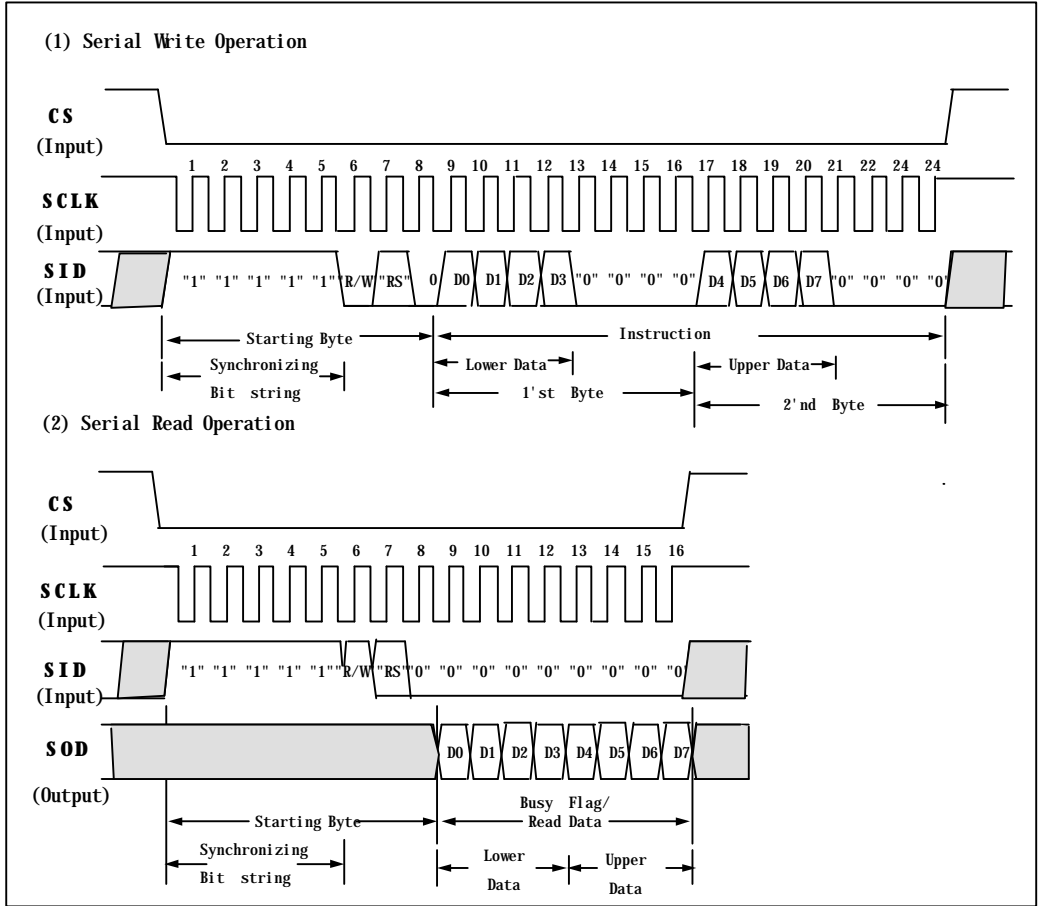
(1) Serial Write Operation

CS
(Input)

1 2 3 4 5 6 7 8 9 10 11 12 13 14 15 16 17 18 19 20 21 22 24 24

SCLK
(Input)

SID
(Input)

"1" "1" "1" "1" "1" R/W "RS" 0 D0 D1 D2 D3 "0" "0" "0" "0" D4 D5 D6 D7 "0" "0" "0" "0"

Starting Byte

Instruction

Synchronizing Bit string

Lower Data

Upper Data

1'st Byte

2'nd Byte

(2) Serial Read Operation

CS
(Input)

1 2 3 4 5 6 7 8 9 10 11 12 13 14 15 16

SCLK
(Input)

SID
(Input)

"1" "1" "1" "1" "1" R/W "RS" "0" "0" "0" "0" "0" "0" "0" "0"

SOD
(Output)

D0 D1 D2 D3 D4 D5 D6 D7

Starting Byte

Busy Flag/ Read Data

Synchronizing Bit string

Lower Data

Upper Data